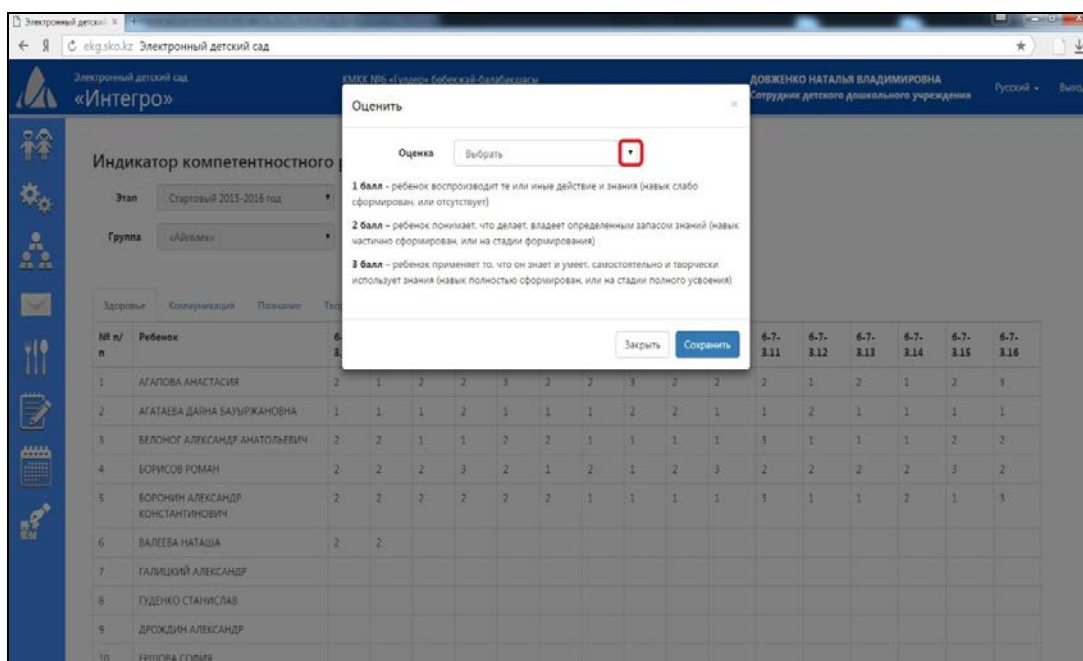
Электронный детский ×

ekg.sko.kz Электронный детский сад

Электронный детский сад
«Интегро»

КМКК №6 «Гүлдер» бөбекжай-балабақшасы

ДОВЖЕНКО НАТАЛЬЯ ВЛАДИМИРОВНА
Сотрудник детского дошкольного учреждения

Русский

Выход

Индикатор компетентностного

Этап Стартовый 2015-2016 год

Группа «Айгөлек»

Здоровье Коммуникация Познание Тв

Оценить

Оценка Выбрать

**1 балл** - ребенок воспроизводит те или иные действие и знания (навык слабо сформирован, или отсутствует)

**2 балл** – ребенок понимает, что делает, владеет определенным запасом знаний (навык частично сформирован, или на стадии формирования)

**3 балл** – ребенок применяет то, что он знает и умеет, самостоятельно и творчески использует знания (навык полностью сформирован, или на стадии полного усвоения)

Закрыть Сохранить

| № п/п | Ребенок | 6-3. | | | | | | | | | | 6-7-3.11 | 6-7-3.12 | 6-7-3.13 | 6-7-3.14 | 6-7-3.15 | 6-7-3.16 |
|---|---|---|---|---|---|---|---|---|---|---|---|---|---|---|---|---|---|
| 1 | АГАПОВА АНАСТАСИЯ | 2 | 1 | 2 | 2 | 3 | 2 | 2 | 3 | 2 | 2 | 2 | 1 | 2 | 1 | 2 | 3 |
| 2 | АГАТАЕВА ДАЯНА БАУЫРЖАНОВНА | 1 | 1 | 1 | 2 | 1 | 1 | 1 | 2 | 2 | 1 | 1 | 2 | 1 | 1 | 1 | 1 |
| 3 | БЕЛОНОГ АЛЕКСАНДР АНАТОЛЬЕВИЧ | 2 | 2 | 1 | 1 | 2 | 2 | 1 | 1 | 1 | 1 | 3 | 1 | 1 | 1 | 2 | 2 |
| 4 | БОРИСОВ РОМАН | 2 | 2 | 2 | 3 | 2 | 1 | 2 | 1 | 2 | 3 | 2 | 2 | 2 | 2 | 3 | 2 |
| 5 | БОРОНИН АЛЕКСАНДР КОНСТАНТИНОВИЧ | 2 | 2 | 2 | 2 | 2 | 2 | 1 | 1 | 1 | 1 | 3 | 1 | 1 | 2 | 1 | 3 |
| 6 | ВАЛЕЕВА НАТАША | 2 | 2 | | | | | | | | | | | | | | |
| 7 | ГАЛИЦКИЙ АЛЕКСАНДР | | | | | | | | | | | | | | | | |
| 8 | ГУДЕНКО СТАНИСЛАВ | | | | | | | | | | | | | | | | |
| 9 | ДРОЖДИН АЛЕКСАНДР | | | | | | | | | | | | | | | | |
| 10 | ЕРШОВА СОФИЯ | | | | | | | | | | | | | | | | |